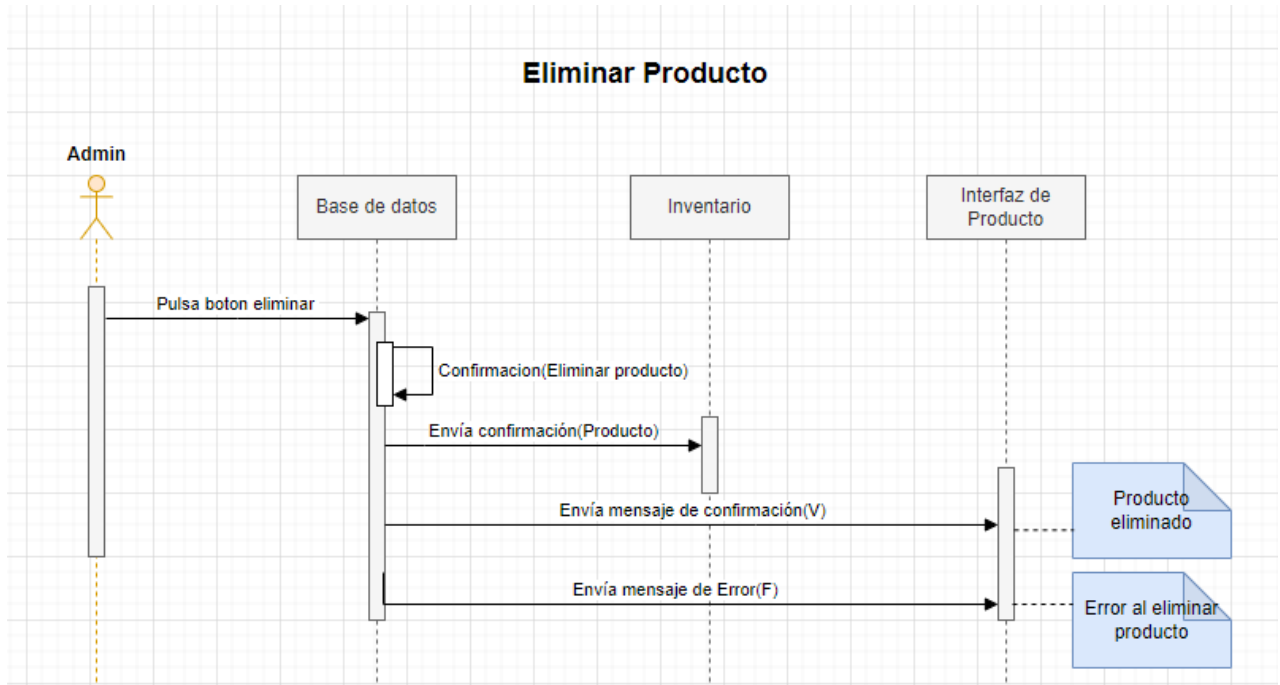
Eliminar Producto

Admin

Base de datos

Inventario

Interfaz de Producto

Pulsa boton eliminar

Confirmacion(Eliminar producto)

Envía confirmación(Producto)

Envía mensaje de confirmación(V)

Producto eliminado

Envía mensaje de Error(F)

Error al eliminar producto